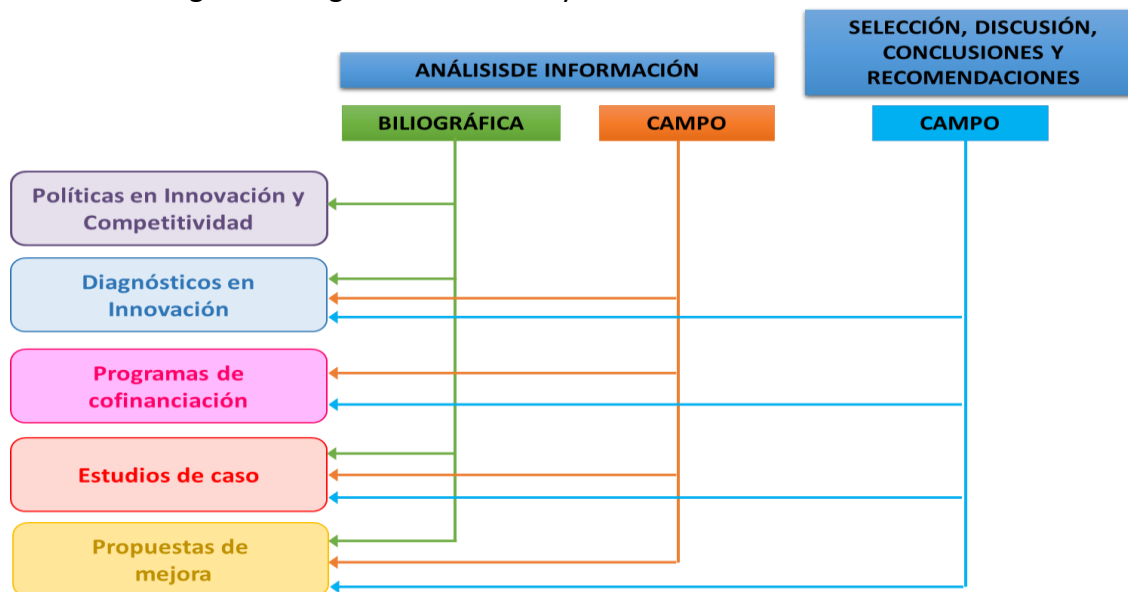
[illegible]

SELECCIÓN, DISCUSIÓN, CONCLUSIONES Y RECOMENDACIONES

ANÁLISISDE INFORMACIÓN

BILIOGRÁFICA

CAMPO

CAMPO

Políticas en Innovación y Competitividad

Diagnósticos en Innovación

Programas de cofinanciación

Estudios de caso

Propuestas de mejora